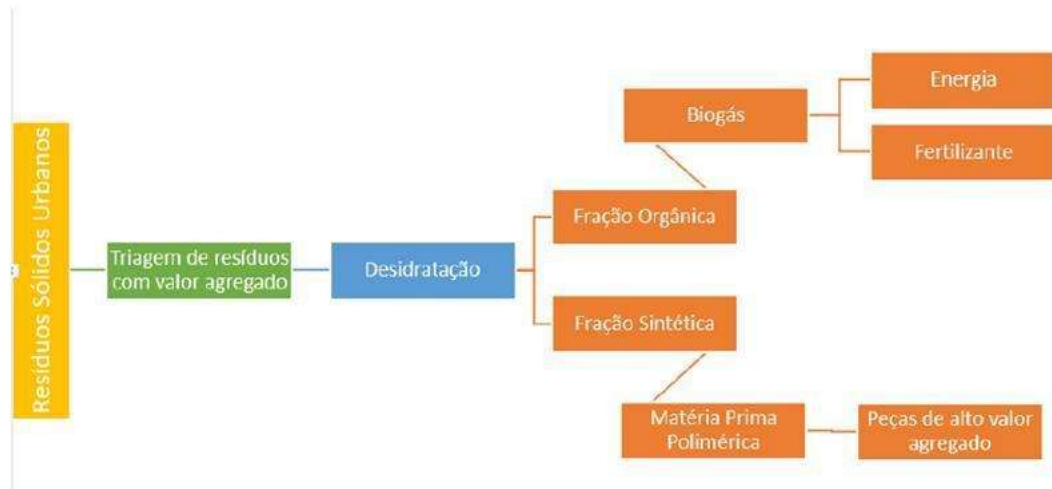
Resíduos Sólidos Urbanos

Triagem de resíduos com valor agregado

Desidratação

Fração Orgânica

Biogás

Energia

Fertilizante

Fração Sintética

Matéria Prima Polimérica

Peças de alto valor agregado